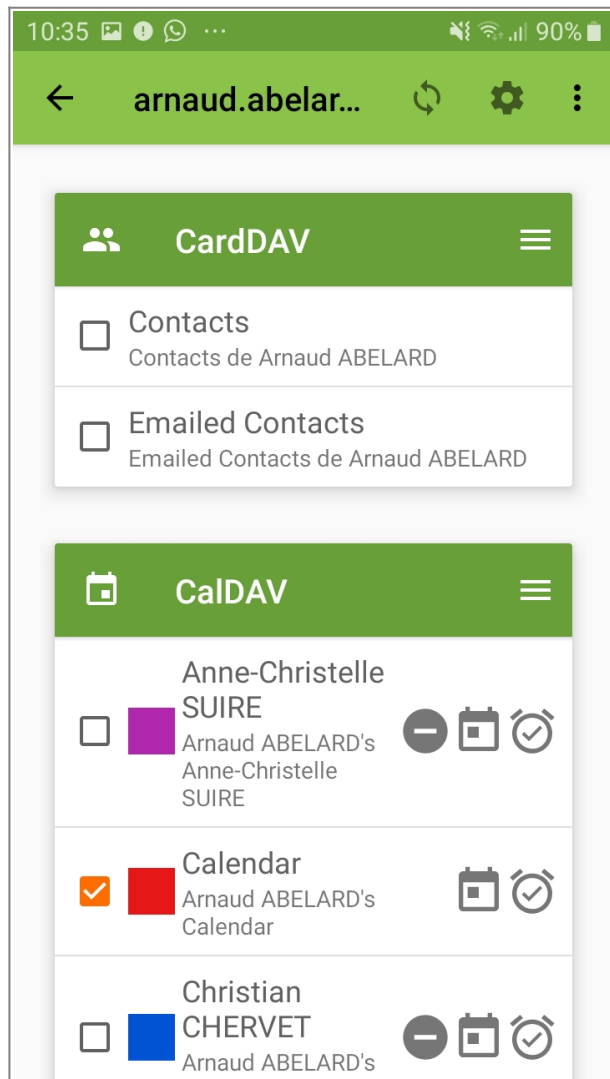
10:35 ··· 90%

arnaud.abelar...

CardDAV

Contacts
Contacts de Arnaud ABELARD

Emailed Contacts
Emailed Contacts de Arnaud ABELARD

CalDAV

Anne-Christelle SUIRE
Arnaud ABELARD's Anne-Christelle SUIRE

Calendar
Arnaud ABELARD's Calendar

Christian CHERVET
Arnaud ABELARD's